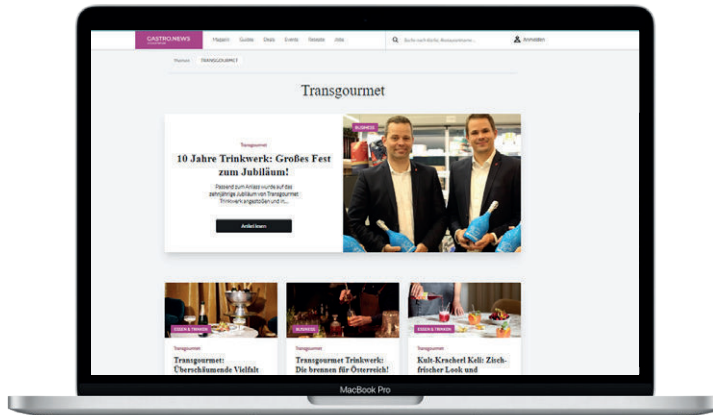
GASTRO.NEWS

Magazin Guides Deals Events Rezepte Jobs

Suche nach Artikel, Restaurants ...

Anmelden

Themen / TRANSGOURMET

Transgourmet

Transgourmet

10 Jahre Trinkwerk: Großes Fest zum Jubiläum!

Passend zum Anlass wurde auf das zehnjährige Jubiläum von Transgourmet Trinkwerk angestoßen und in...

Artikel lesen

BUSINESS

ESSEN & TRINKEN

Transgourmet

Transgourmet: Überschäumende Vielfalt

BUSINESS

Transgourmet

Transgourmet Trinkwerk: Die brennen für Österreich!

ESSEN & TRINKEN

Transgourmet

Kult-Kracherl Keli: Zischfrischer Look und

MacBook Pro